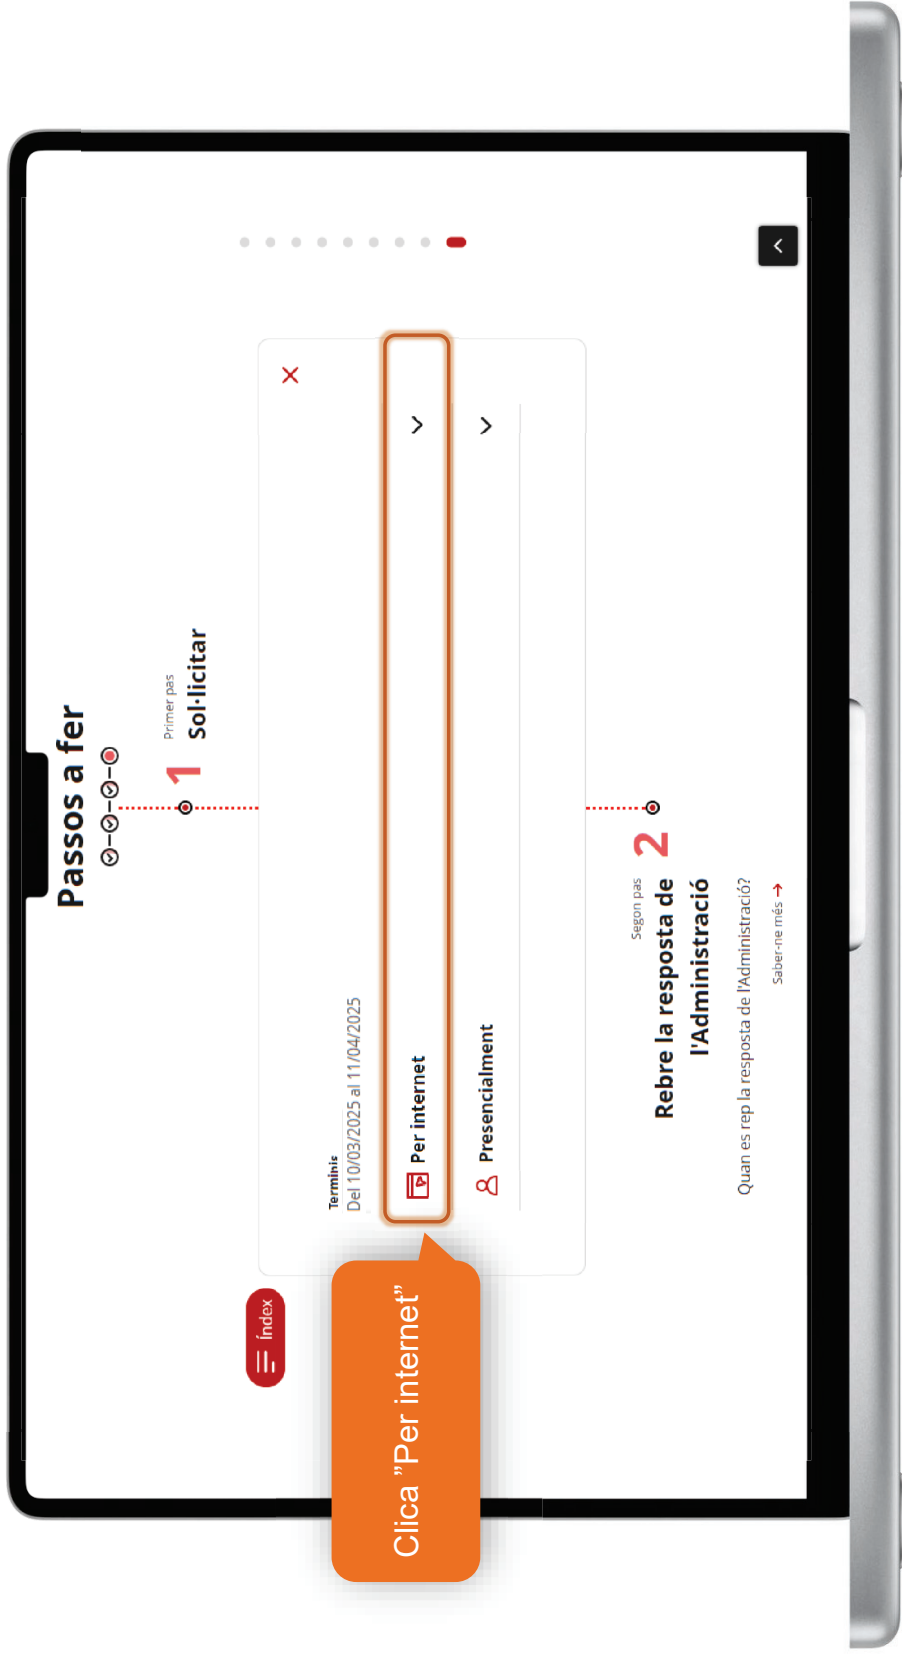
Passos a fer

1
Primer pas
Sol·licitar

Termini
Del 10/03/2025 al 11/04/2025

Per internet

Presencialment

2
Segon pas
Rebre la resposta de l'Administració

Quan es rep la resposta de l'Administració?

Saber-ne més →

Índex

Clica "Per internet"